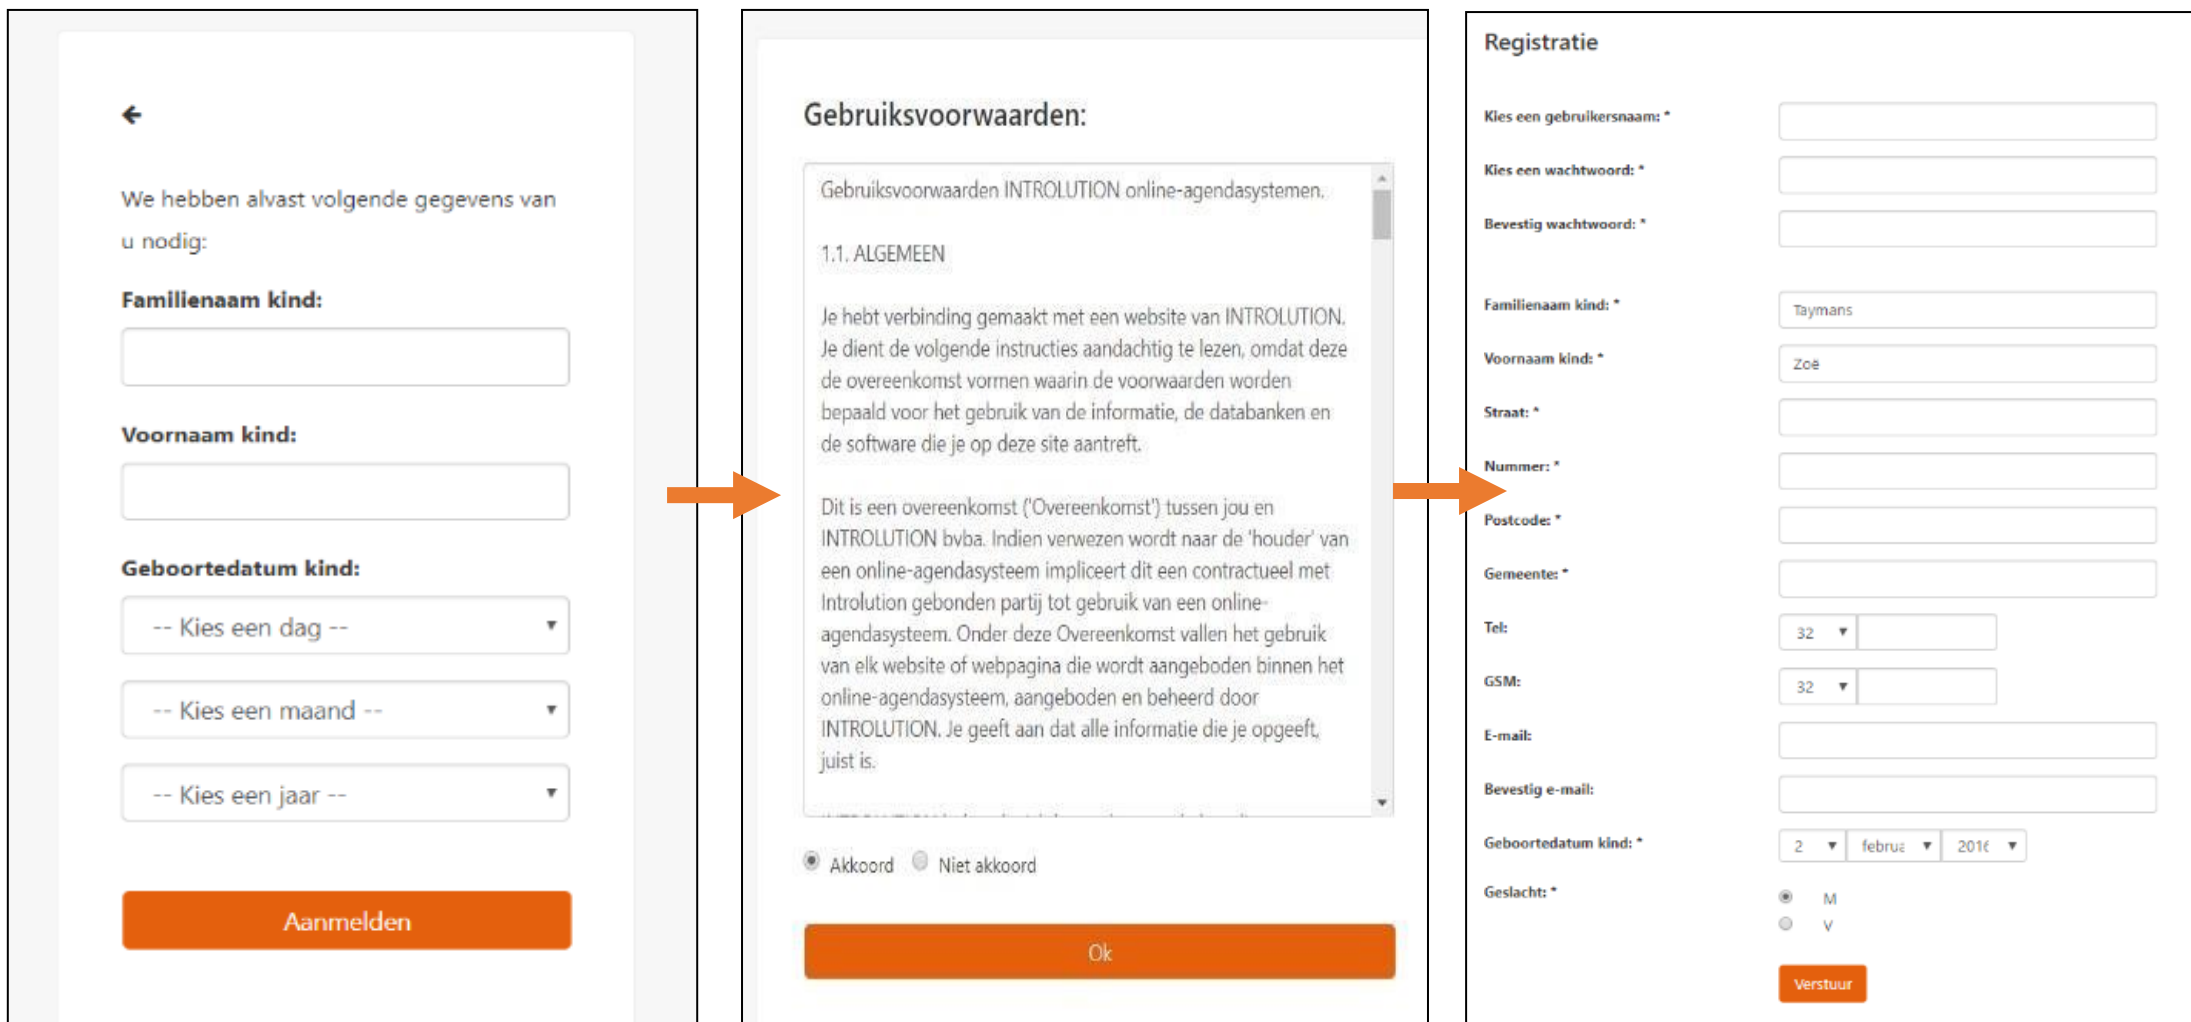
We hebben alvast volgende gegevens van u nodig:

Familienaam kind:

Voornaam kind:

Geboortedatum kind:

-- Kies een dag --

-- Kies een maand --

-- Kies een jaar --

Aanmelden

Gebruiksvoorwaarden:

Gebruiksvoorwaarden INTROLUTION online-agendasystemen.

1.1. ALGEMEEN

Je hebt verbinding gemaakt met een website van INTROLUTION. Je dient de volgende instructies aandachtig te lezen, omdat deze de overeenkomst vormen waarin de voorwaarden worden bepaald voor het gebruik van de informatie, de databanken en de software die je op deze site aantreft.

Dit is een overeenkomst ('Overeenkomst') tussen jou en INTROLUTION bvba. Indien verwezen wordt naar de 'houder' van een online-agendasysteem impliceert dit een contractueel met Introlution gebonden partij tot gebruik van een online-agendasysteem. Onder deze Overeenkomst vallen het gebruik van elk website of webpagina die wordt aangeboden binnen het online-agendasysteem, aangeboden en beheerd door INTROLUTION. Je geeft aan dat alle informatie die je opgeeft, juist is.

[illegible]

Akkoord Niet akkoord

Ok

Registratie

Kies een gebruikersnaam: *

Kies een wachtwoord: *

Bevestig wachtwoord: *

Familienaam kind: * Taymans

Voornaam kind: * Zoe

Straat: *

Nummer: *

Postcode: *

Gemeente: *

Tel: 32

GSM: 32

E-mail:

Bevestig e-mail:

Geboortedatum kind: * 2 februa 2016

Geslacht: * M V

Verstuur